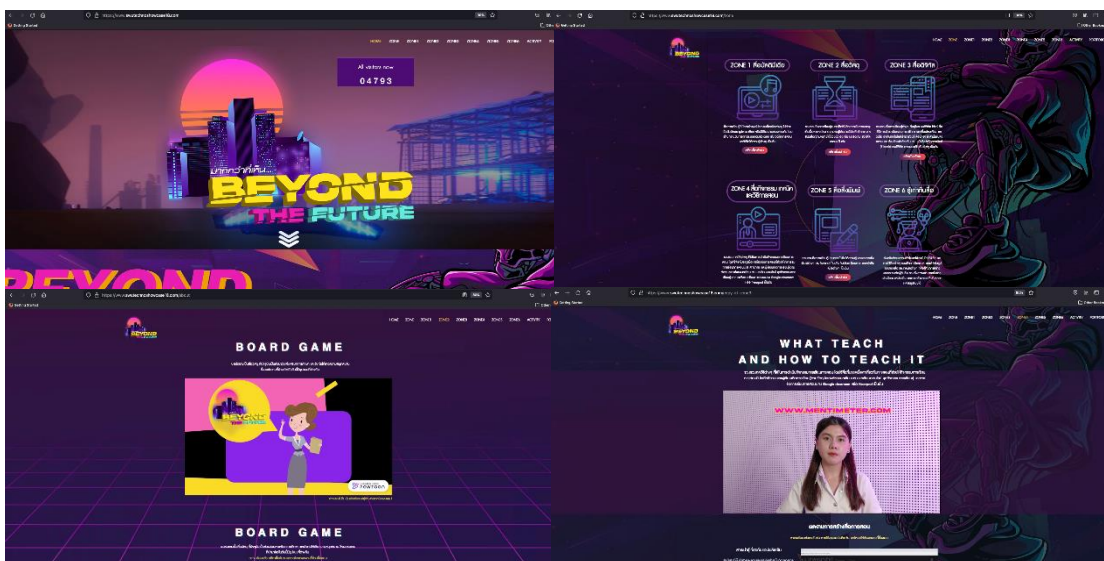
All visitors now
04793

มากกว่าที่เห็น...
BEYOND
THE FUTURE

BEYOND

ZONE 1 สื่อมัลติมีเดีย
ZONE 2 สื่อวีดิทัศน์
ZONE 3 สื่อดิจิทัล
ZONE 4 สื่อกิจกรรม เทคนิคและวิธีการสอน
ZONE 5 สื่อสิ่งพิมพ์
ZONE 6 ผู้เข้าชมสื่อ

BOARD GAME

BOARD GAME

WHAT TEACH
AND HOW TO TEACH IT

WWW.MENTIMETER.COM